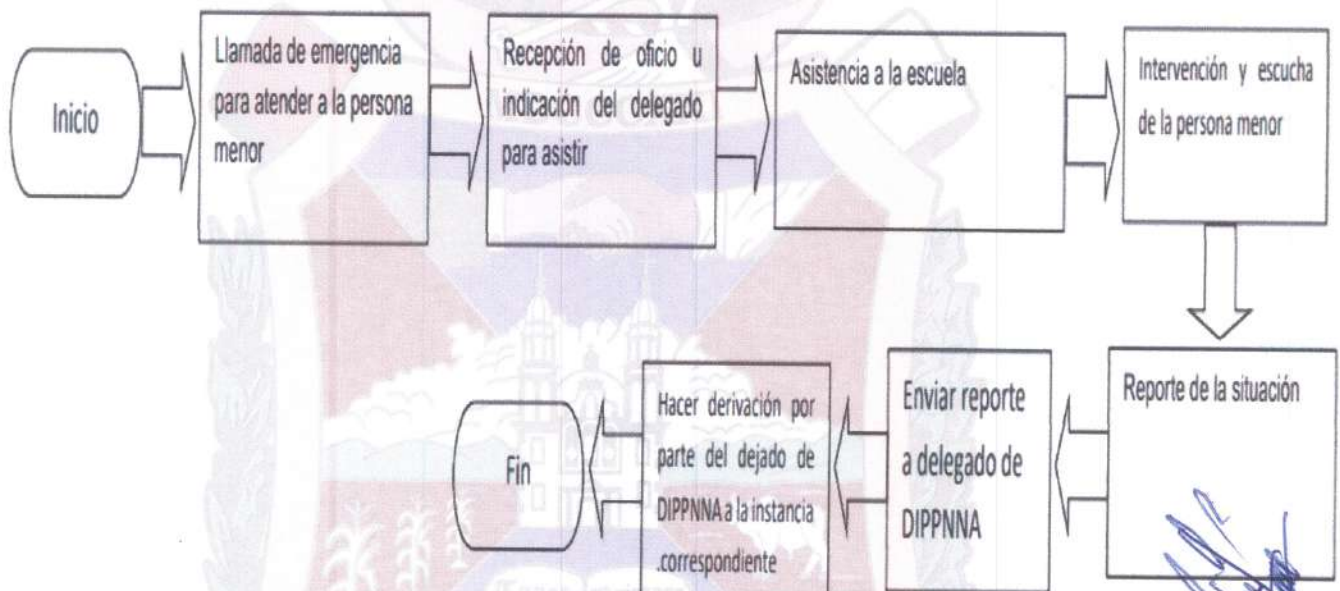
Inicio

Llamada de emergencia para atender a la persona menor

Recepción de oficio u indicación del delegado para asistir

Asistencia a la escuela

Intervención y escucha de la persona menor

Reporte de la situación

Enviar reporte a delegado de DIPPNNA

Hacer derivación por parte del dejado de DIPPNNA a la instancia .correspondiente

Fin